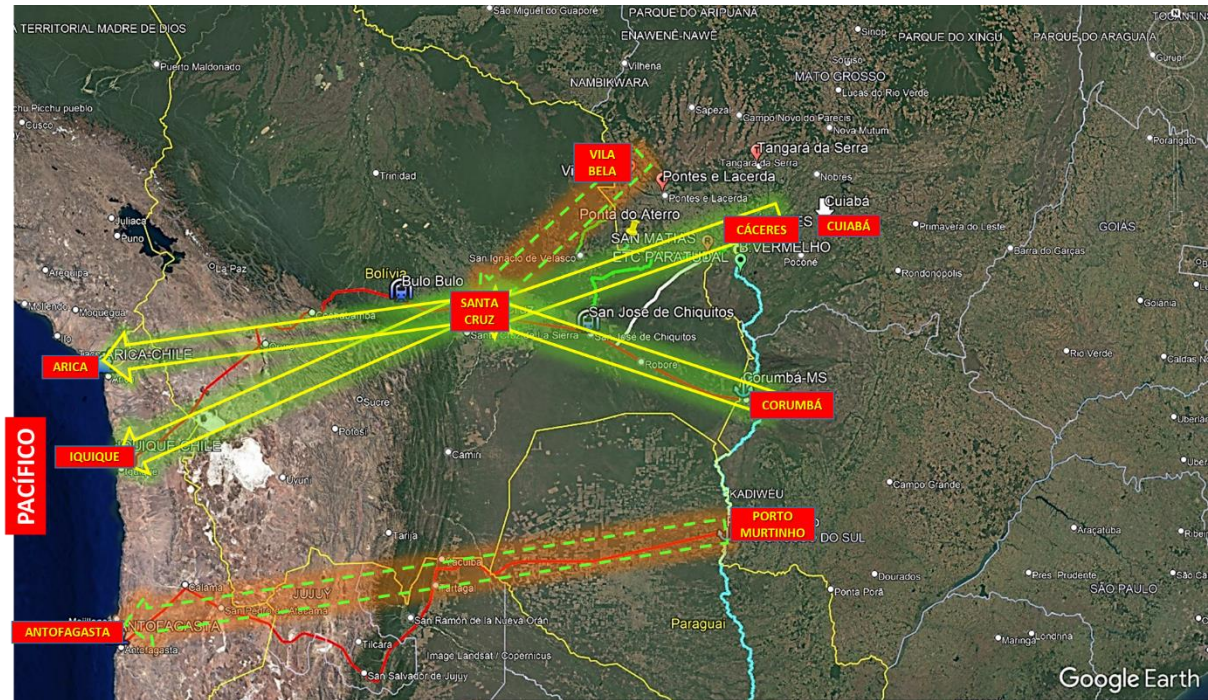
TERRITORIAL MADRE DE DIOS
São Miguel do Guaporé
PARQUE DO ARIPUANÃ
TOCANTINS
ENAWENÊ-NAWÊ
Sinop
PARQUE DO XINGU
PARQUE DO ARAGUAIA
Puerto Maldonado
Vilhena
NAMBIKWARA
MATO GROSSO
Gurupi
Machu Picchu pueblo
Lucas do Rio Verde
Cusco
Sapezal
Campo Novo do Parecis
Nova Mutum
Porangatu
VILA BELA
Tangará da Serra
Tangará da Serra
Trinidad
Pontes e Lacerda
Nobres
Pontes e Lacerda
Cuiabá
Juliaca
Ponta do Aterro
CÁCERES
CUIABÁ
Puno
SAN MATIAS
B VERMELHO
Primavera do Leste
GOIÁS
La Paz
San Ignacio de Velasco
ETC PARATUDAL
Poconé
Barra do Garças
Arequipa
Bolivia
Bulo Bulo
Rondonópolis
Moquegua
Cochabamba
SANTA CRUZ
San José de Chiquitos
Goiânia
San José de Chiquitos
Santa Cruz de la Sierra
ARICA
ARICA-CHILE
Roboré
Rio Verde
Caldas N
Corumbá-MS
Sucre
CORUMBÁ
Uberlândia
Potosí
PACÍFICO
IQUIQUE
IQUIQUE-CHILE
Camiri
Uyuni
Campo Grande
KADIWEU
Tarija
PORTO MURTINHO
DO SUL
Araçatuba
Ribei
Tartagal
Dourados
Calama
Ponta Porã
Pres. Prudente
São Ca
JUJUY
SÃO PAULO
San Pedro de Atacama
ANTOFAGASTA
Mejillones
ANTOFAGASTA
Antofagasta
San Ramón de la Nueva Orán
Paraguai
Maringá
Londrina
Tilcara
Image Landsat / Copernicus
San Salvador de Jujuy
Google Earth